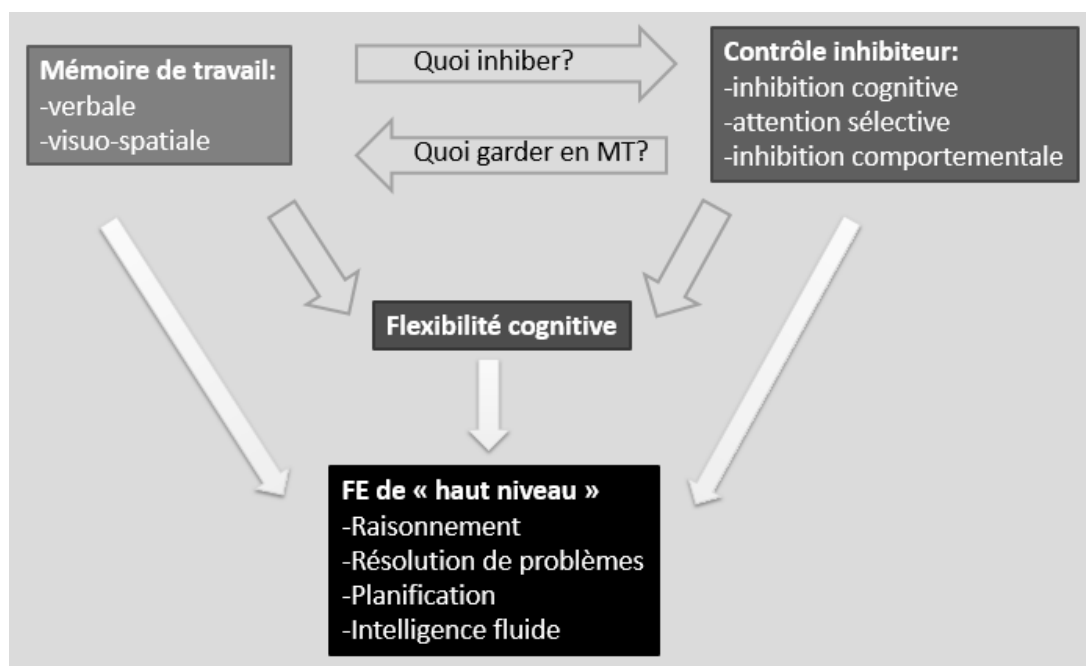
Mémoire de travail:
-verbale
-visuo-spatiale

Quoi inhiber?

Quoi garder en MT?

Contrôle inhibiteur:
-inhibition cognitive
-attention sélective
-inhibition comportementale

Flexibilité cognitive

FE de « haut niveau »
-Raisonnement
-Résolution de problèmes
-Planification
-Intelligence fluide